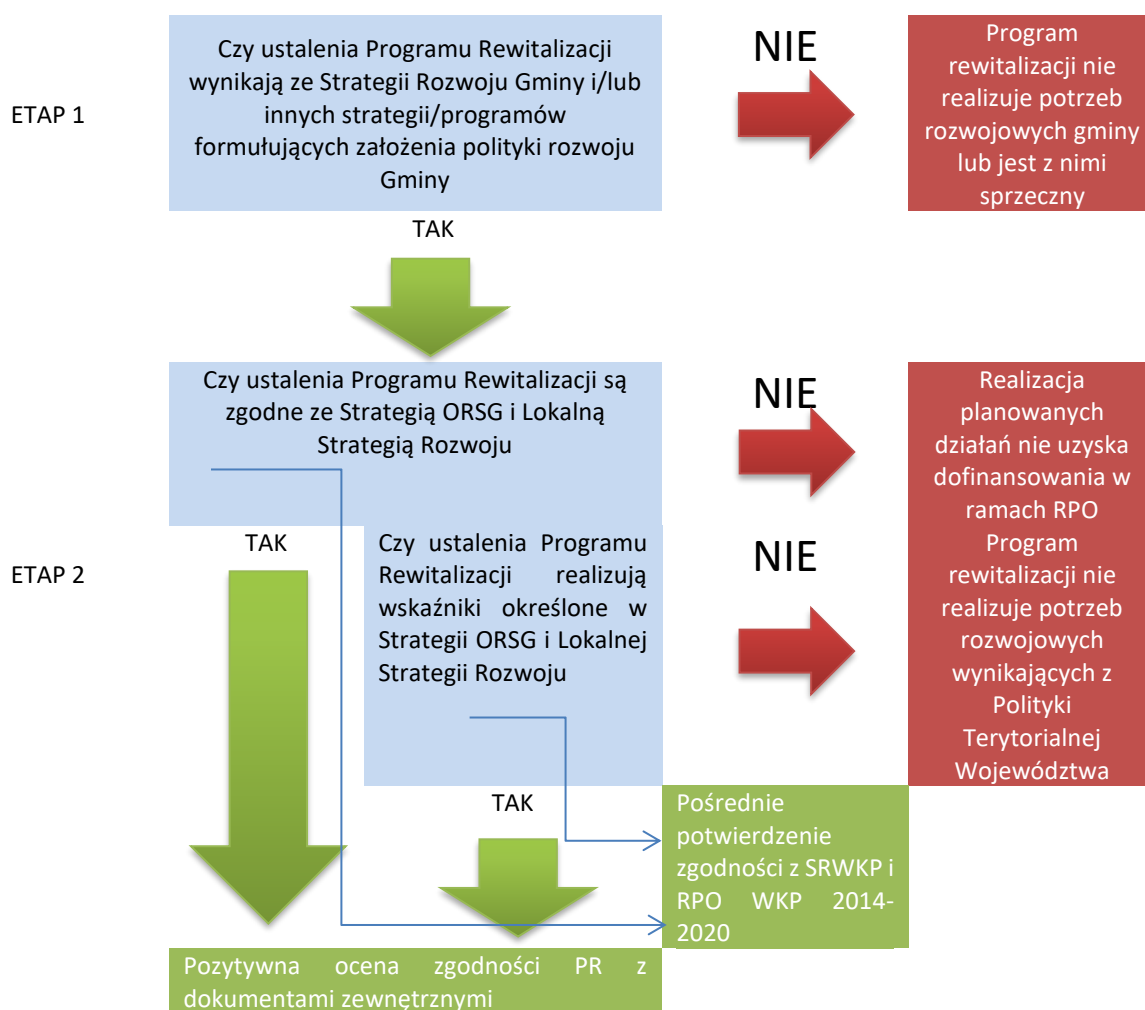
ETAP 1

Czy ustalenia Programu Rewitalizacji wynikają ze Strategii Rozwoju Gminy i/lub innych strategii/programów formułujących założenia polityki rozwoju Gminy

NIE

Program rewitalizacji nie realizuje potrzeb rozwojowych gminy lub jest z nimi sprzeczny

TAK

Czy ustalenia Programu Rewitalizacji są zgodne ze Strategią ORSG i Lokalną Strategią Rozwoju

NIE

Realizacja planowanych działań nie uzyska dofinansowania w ramach RPO

TAK

ETAP 2

Czy ustalenia Programu Rewitalizacji realizują wskaźniki określone w Strategii ORSG i Lokalnej Strategii Rozwoju

NIE

Program rewitalizacji nie realizuje potrzeb rozwojowych wynikających z Polityki Terytorialnej Województwa

TAK

Pośrednie potwierdzenie zgodności z SRWKP i RPO WKP 2014-2020

Pozytywna ocena zgodności PR z dokumentami zewnętrznymi